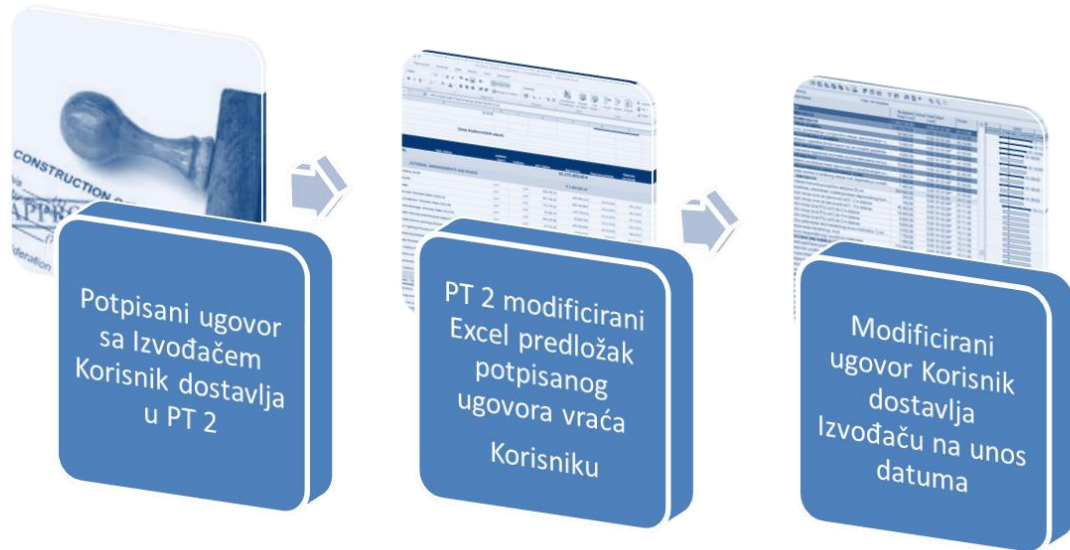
CONSTRUCTION

APPRO

Potpisani ugovor sa Izvođačem Korisnik dostavlja u PT 2

PT 2 modificirani Excel predložak potpisanog ugovora vraća

Korisniku

Modificirani ugovor Korisnik dostavlja Izvođaču na unos datuma